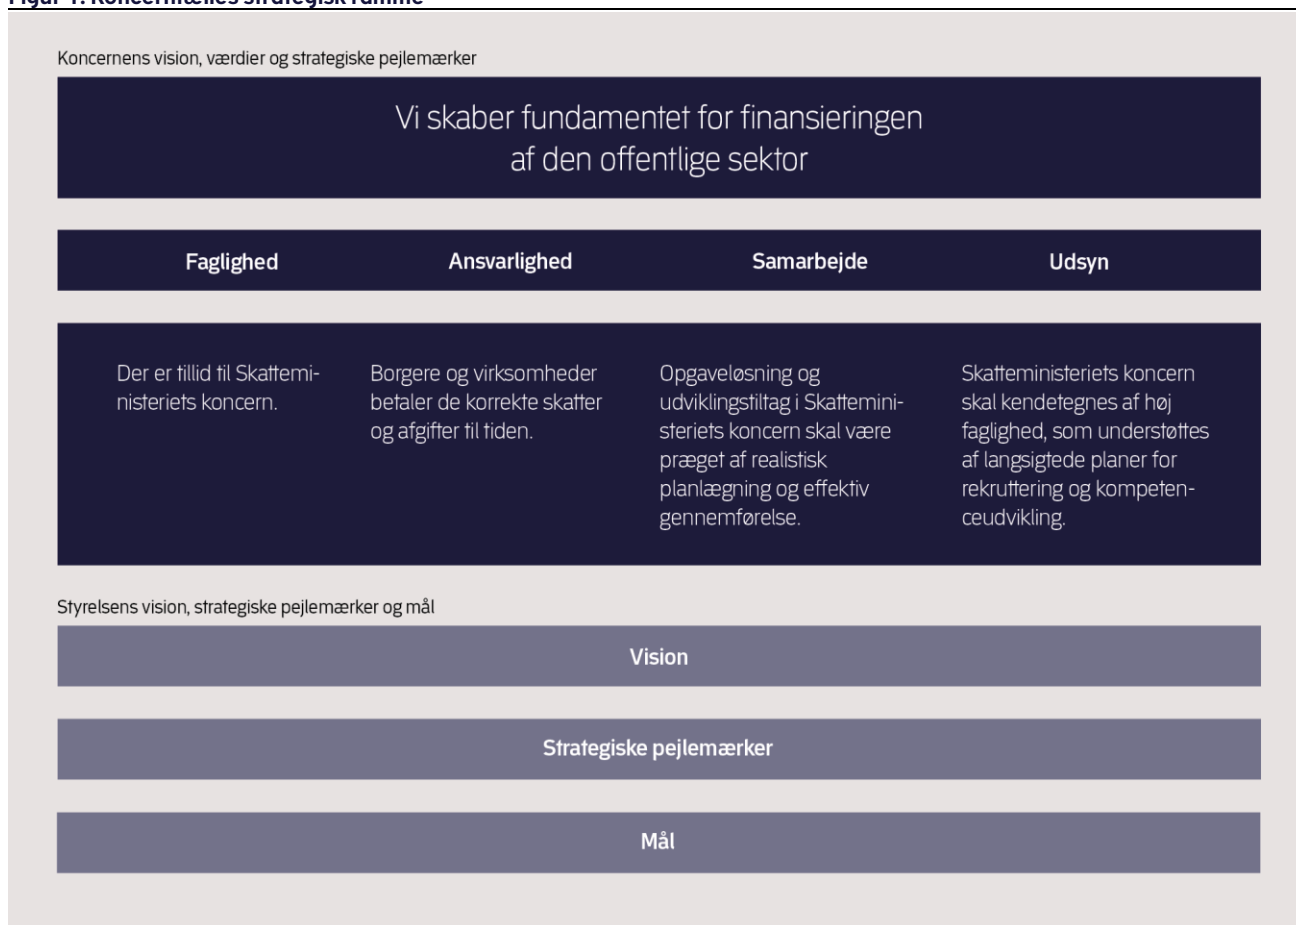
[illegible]

Koncernens vision, værdier og strategiske pejlemærker

Vi skaber fundamentet for finansieringen af den offentlige sektor

| Faglighed | Ansvarlighed | Samarbejde | Udsyn |
|---|---|---|---|
| Der er tillid til Skatteministeriets koncern. | Borgere og virksomheder betaler de korrekte skatter og afgifter til tiden. | Opgaveløsning og udviklingstiltag i Skatteministeriets koncern skal være præget af realistisk planlægning og effektiv gennemførelse. | Skatteministeriets koncern skal kendetegnes af høj faglighed, som understøttes af langsigtede planer for rekruttering og kompetenceudvikling. |

Styrelsens vision, strategiske pejlemærker og mål

Vision

Strategiske pejlemærker

Mål